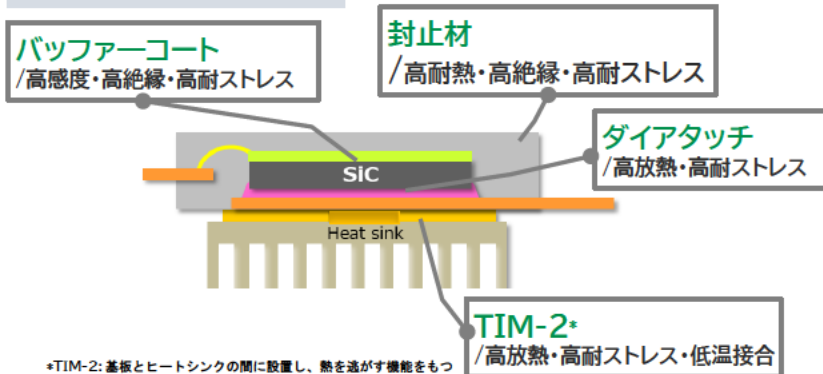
バッファーコート
/高感度・高絶縁・高耐ストレス

封止材
/高耐熱・高絶縁・高耐ストレス

ダイアタッチ
/高放熱・高耐ストレス

SiC

Heat sink

TIM-2*
/高放熱・高耐ストレス・低温接合

*TIM-2: 基板とヒートシンクの間に設置し、熱を逃がす機能をもつ